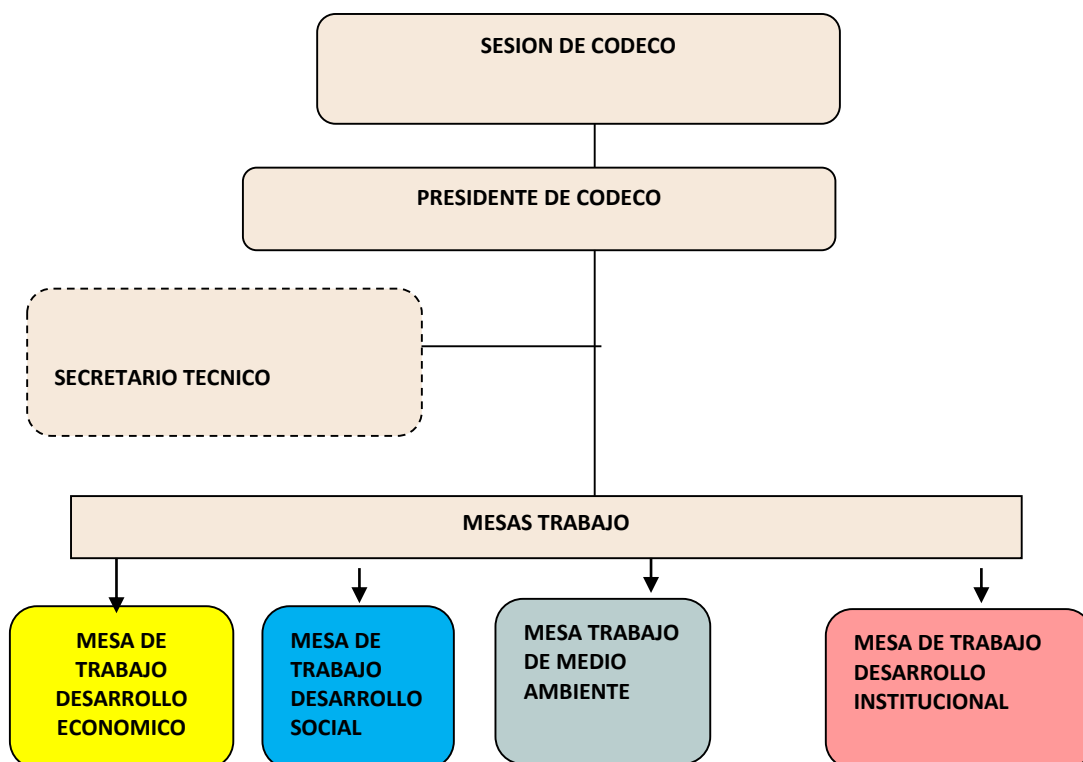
SESION DE CODECO

PRESIDENTE DE CODECO

SECRETARIO TECNICO

MESAS TRABAJO

MESA DE TRABAJO DESARROLLO ECONOMICO

MESA DE TRABAJO DESARROLLO SOCIAL

MESA TRABAJO DE MEDIO AMBIENTE

MESA DE TRABAJO DESARROLLO INSTITUCIONAL